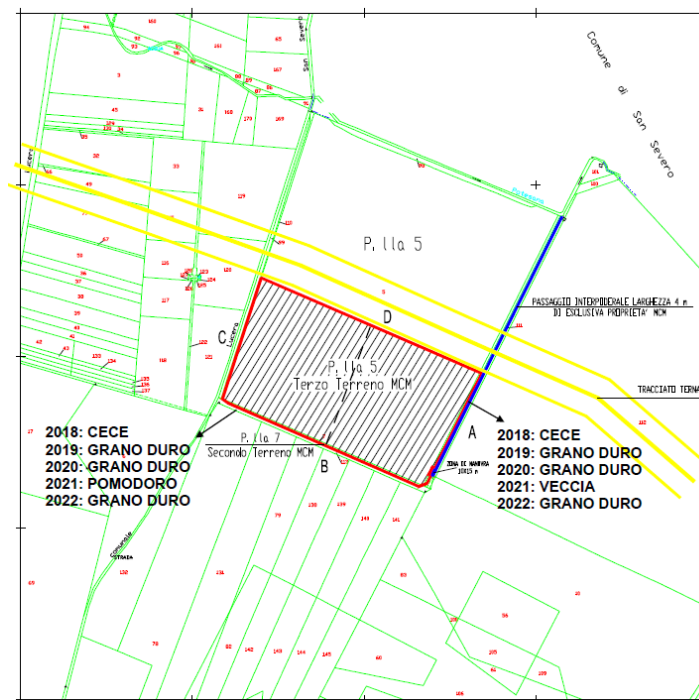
Comune di San Severo

P. lla 5

PASSAGGIO INTERPODERALE LARGHEZZA 4 m
DI ESCLUSIVA PROPRIETA' MCM

TRACCIATO TERNA

D

C

P. lla 5
Terzo Terreno MCM

P. lla 7
Secondo Terreno MCM

A

B

ZONA DI MANOVRA

2018: CECE
2019: GRANO DURO
2020: GRANO DURO
2021: POMODORO
2022: GRANO DURO

2018: CECE
2019: GRANO DURO
2020: GRANO DURO
2021: VECCIA
2022: GRANO DURO